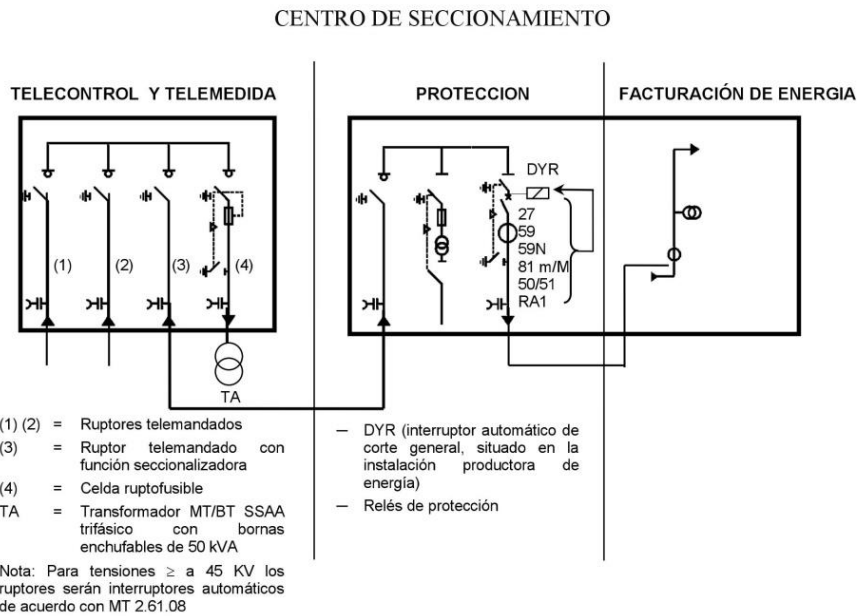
CENTRO DE SECCIONAMIENTO

TELECONTROL Y TELEMEDIDA

PROTECCION

FACTURACIÓN DE ENERGIA

(1)

(2)

(3)

(4)

TA

DYR

27
59
59N
81 m/M
50/51
RA1

(1) (2) = Ruptores telemandados
(3) = Ruptor telemandado con función seccionalizadora
(4) = Celda ruptofusible
TA = Transformador MT/BT SSAA trifásico con bornas enchufables de 50 kVA

Nota: Para tensiones ≥ a 45 KV los ruptores serán interruptores automáticos de acuerdo con MT 2.61.08

— DYR (interruptor automático de corte general, situado en la instalación productora de energía)
— Relés de protección